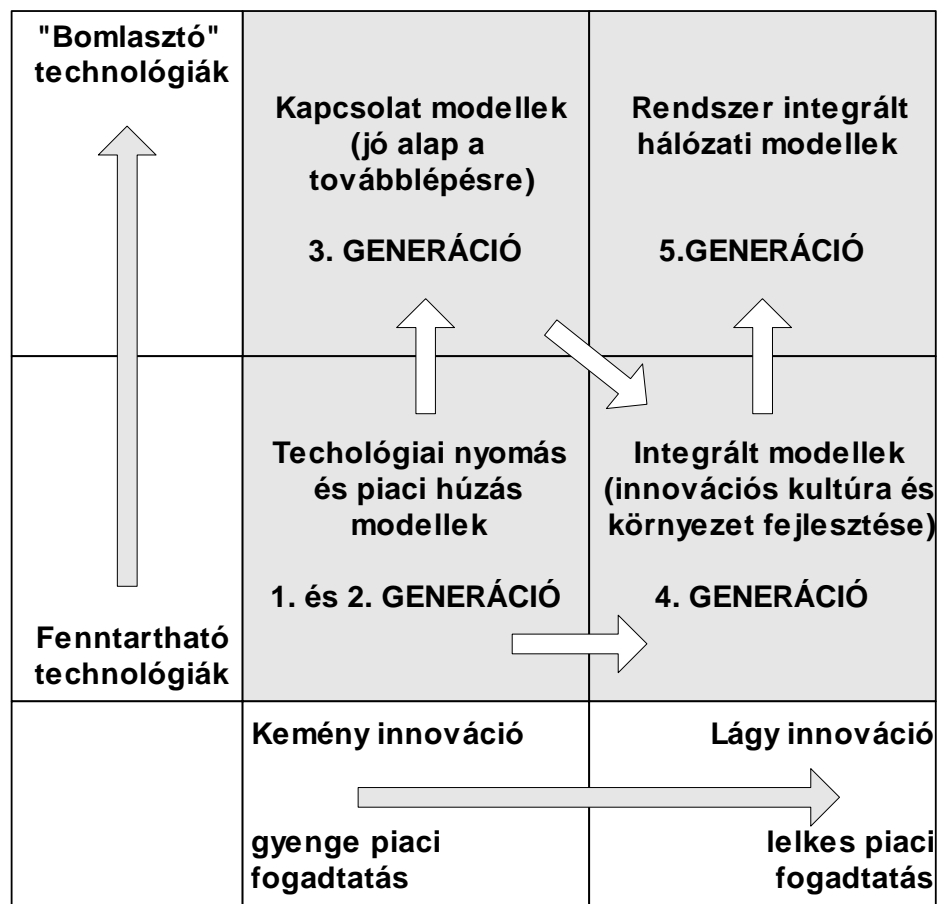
"Bomlasztó" technológiák

Kapcsolat modellek (jó alap a továbblépésre)

3. GENERÁCIÓ

Rendszer integrált hálózati modellek

5.GENERÁCIÓ

Techológiai nyomás és piaci húzás modellek

1. és 2. GENERÁCIÓ

Integrált modellek (innovációs kultúra és környezet fejlesztése)

4. GENERÁCIÓ

Fenntartható technológiák

Kemény innováció

Lágy innováció

gyenge piaci fogadtatás

lelkes piaci fogadtatás